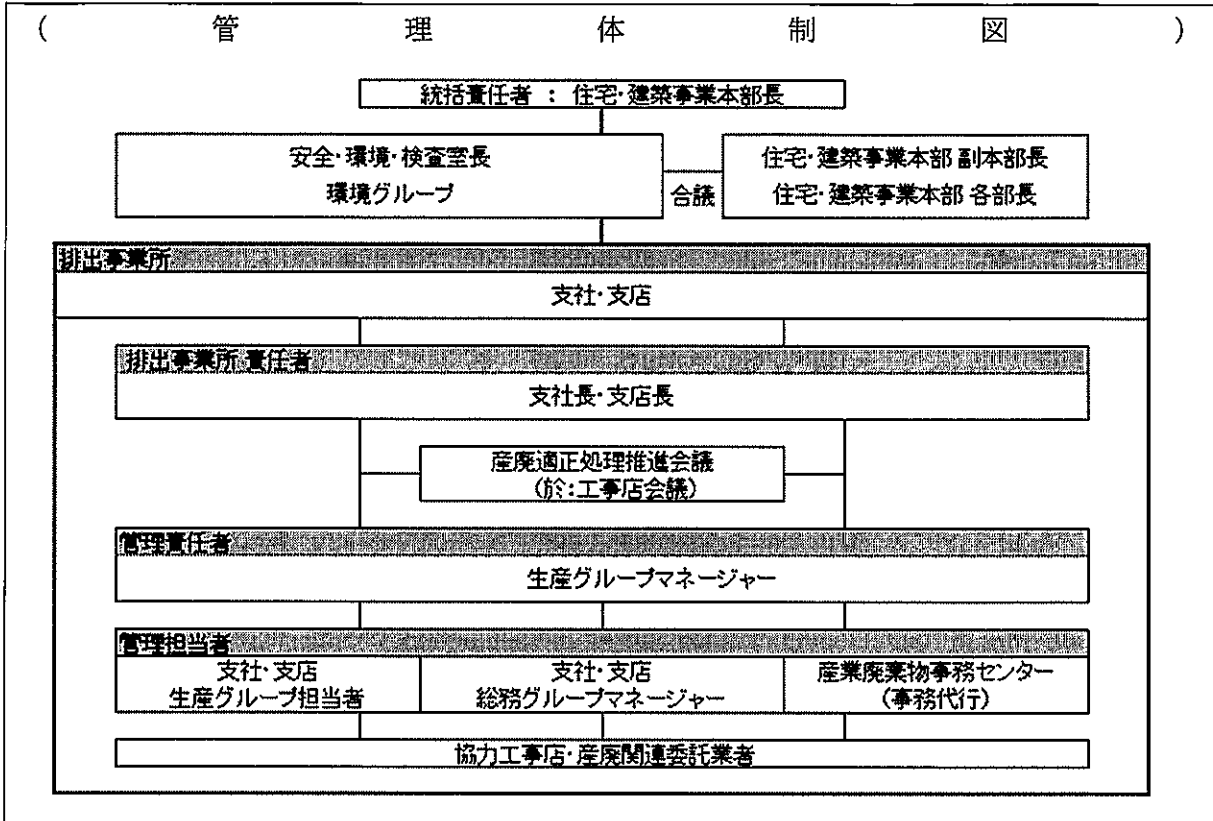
（ 管 理 体 制 図 ）

統括責任者 ： 住宅・建築事業本部長

安全・環境・検査室長
環境グループ

合議

住宅・建築事業本部 副本部長
住宅・建築事業本部 各部長

排出事業所

支社・支店

排出事業所 責任者

支社長・支店長

産廃適正処理推進会議
（於：工事店会議）

管理責任者

生産グループマネージャー

管理担当者

支社・支店
生産グループ担当者

支社・支店
総務グループマネージャー

産業廃棄物事務センター
（事務代行）

協力工事店・産廃関連委託業者